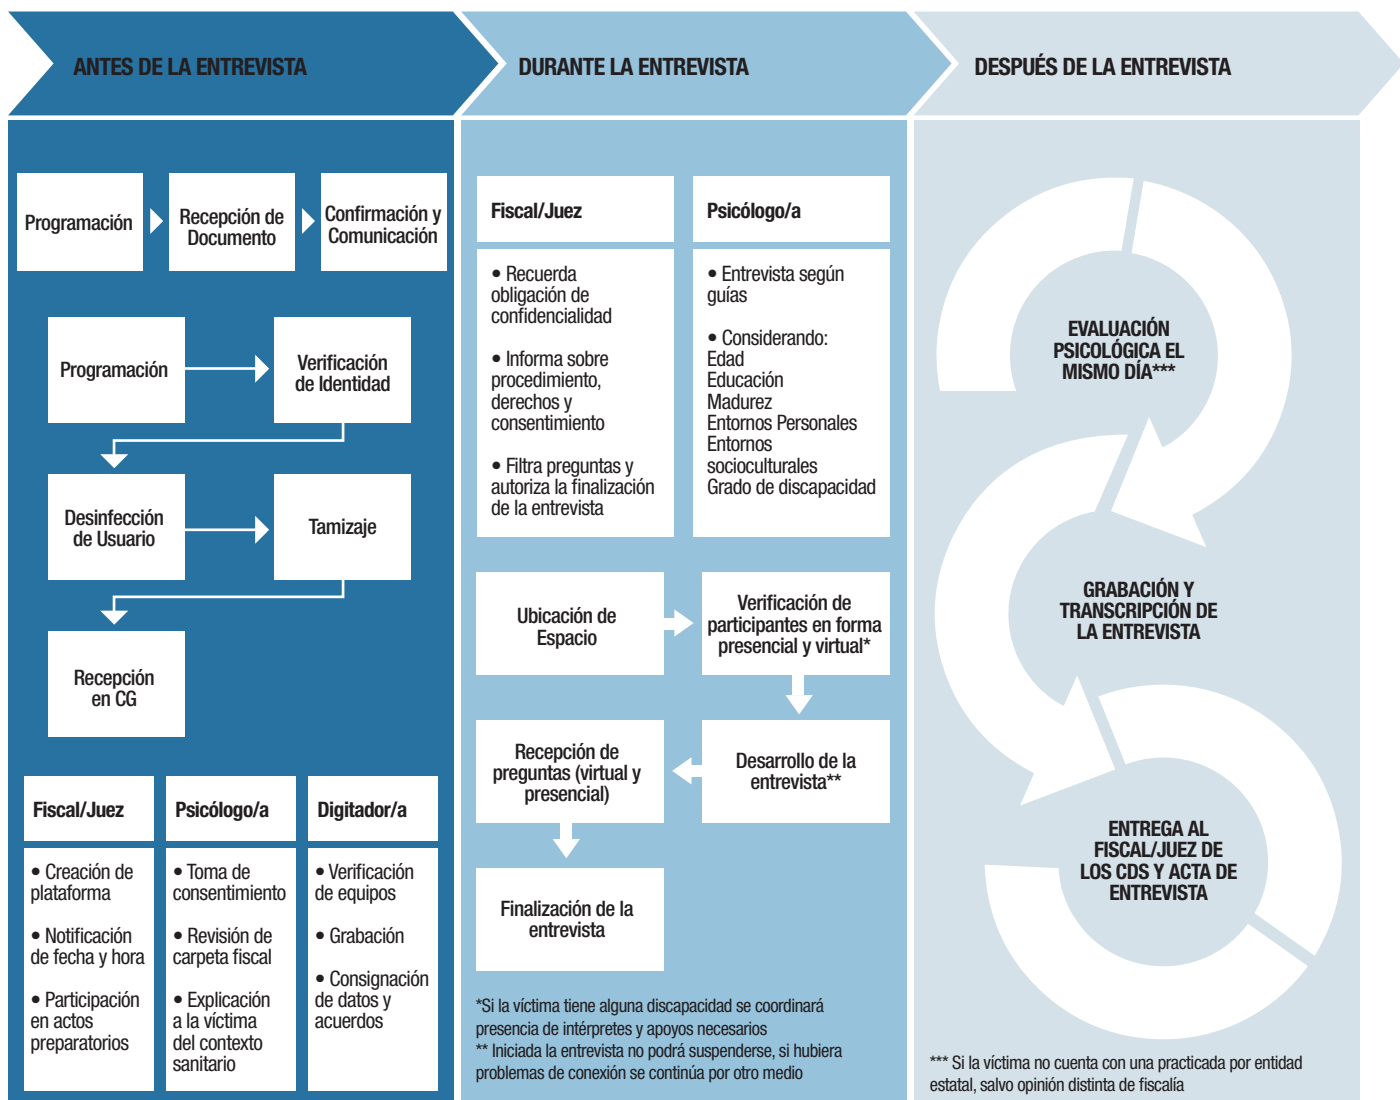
ANTES DE LA ENTREVISTA

DURANTE LA ENTREVISTA

DESPUÉS DE LA ENTREVISTA

Programación

Recepción de Documento

Confirmación y Comunicación

Programación

Verificación de Identidad

Desinfección de Usuario

Tamizaje

Recepción en CG

| Fiscal/Juez | Psicólogo/a | Digitador/a |
|---|---|---|
| • Creación de plataforma<br>• Notificación de fecha y hora<br>• Participación en actos preparatorios | • Toma de consentimiento<br>• Revisión de carpeta fiscal<br>• Explicación a la víctima del contexto sanitario | • Verificación de equipos<br>• Grabación<br>• Consignación de datos y acuerdos |

| Fiscal/Juez | Psicólogo/a |
|---|---|
| • Recuerda obligación de confidencialidad<br>• Informa sobre procedimiento, derechos y consentimiento<br>• Filtra preguntas y autoriza la finalización de la entrevista | • Entrevista según guías<br>• Considerando:<br>Edad<br>Educación<br>Madurez<br>Entornos Personales<br>Entornos socioculturales<br>Grado de discapacidad |

Ubicación de Espacio

Verificación de participantes en forma presencial y virtual*

Desarrollo de la entrevista**

Recepción de preguntas (virtual y presencial)

Finalización de la entrevista

*Si la víctima tiene alguna discapacidad se coordinará presencia de intérpretes y apoyos necesarios
** Iniciada la entrevista no podrá suspenderse, si hubiera problemas de conexión se continúa por otro medio

EVALUACIÓN PSICOLÓGICA EL MISMO DÍA***

GRABACIÓN Y TRANSCRIPCIÓN DE LA ENTREVISTA

ENTREGA AL FISCAL/JUEZ DE LOS CDS Y ACTA DE ENTREVISTA

*** Si la víctima no cuenta con una practicada por entidad estatal, salvo opinión distinta de fiscalía